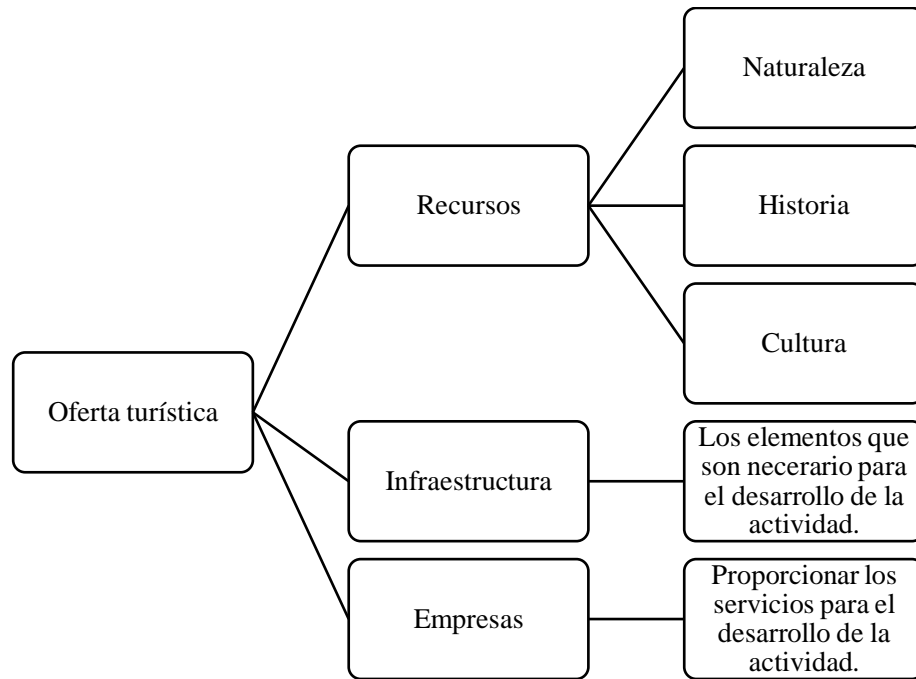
Oferta turística

Recursos

Naturaleza

Historia

Cultura

Infraestructura

Los elementos que son necerario para el desarrollo de la actividad.

Empresas

Proporcionar los servicios para el desarrollo de la actividad.